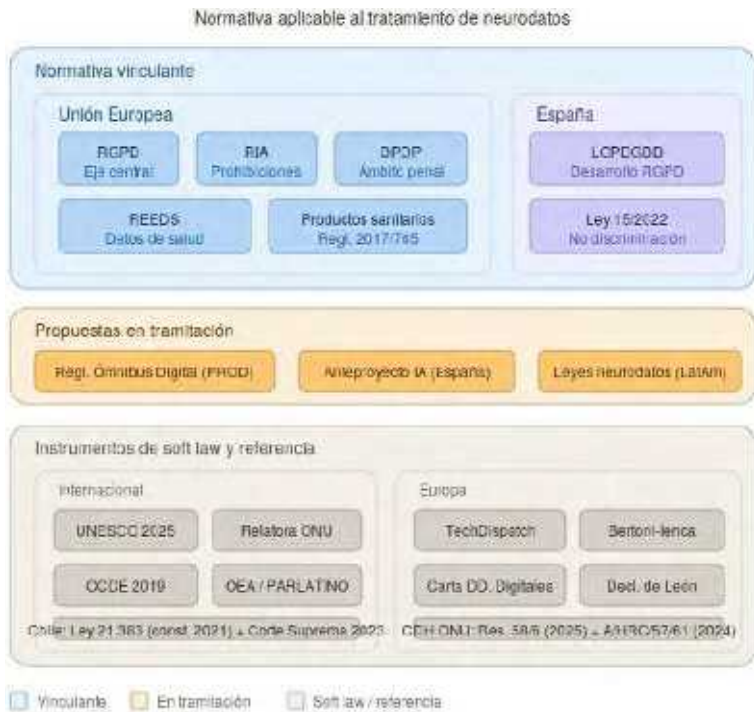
Normativa aplicable al tratamiento de neurodatos

Normativa vinculante

Unión Europea

RGPD
Eje central

RIA
Prohibiciones

DPDP
Ámbito penal

EEDS
Datos de salud

Productos sanitarios
Regl. 2017/745

España

LOPDGDD
Desarrollo RGPD

Ley 15/2022
No discriminación

Propuestas en tramitación

Regl. Ómnibus Digital (PROD)

Anteproyecto IA (España)

Leyes neurodatos (LatAm)

Instrumentos de soft law y referencia

Internacional

UNESCO 2025

Relatora ONU

OCDE 2019

OEA / PARLATINO

Chile: Ley 21.383 (const. 2021) + Corte Suprema 2023

Europa

TechDispatch

Bertoni-Ienca

Carta DD. Digitales

Decl. de León

CEH ONU: Res. 58/6 (2025) + A/HRC/57/61 (2024)

Vinculante

En tramitación

Soft law / referencia